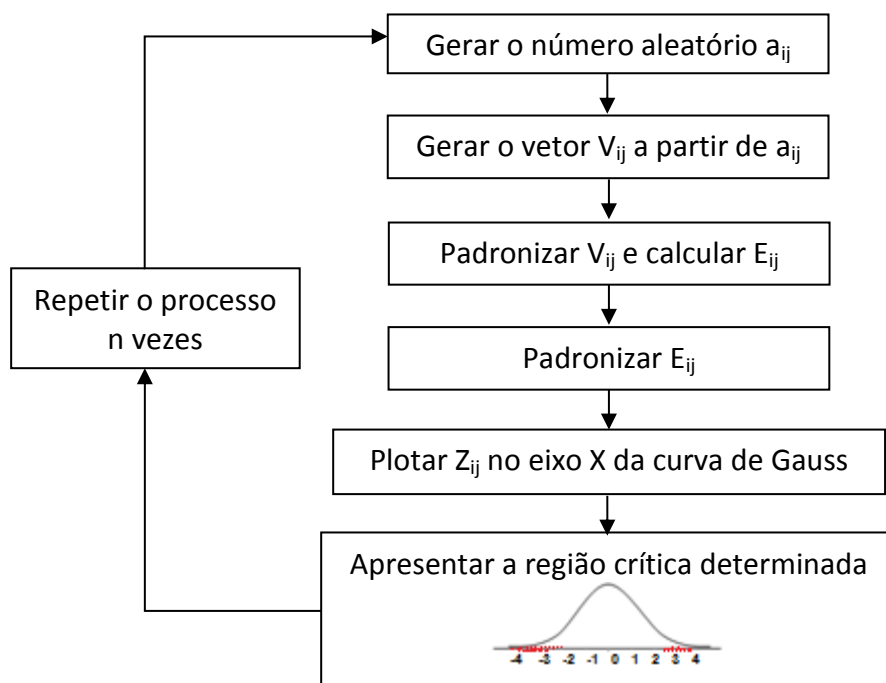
Gerar o número aleatório $a_{ij}$

Gerar o vetor $V_{ij}$ a partir de $a_{ij}$

Padronizar $V_{ij}$ e calcular $E_{ij}$

Padronizar $E_{ij}$

Plotar $Z_{ij}$ no eixo X da curva de Gauss

Apresentar a região crítica determinada

-4 -3 -2 -1 0 1 2 3 4

Repetir o processo n vezes